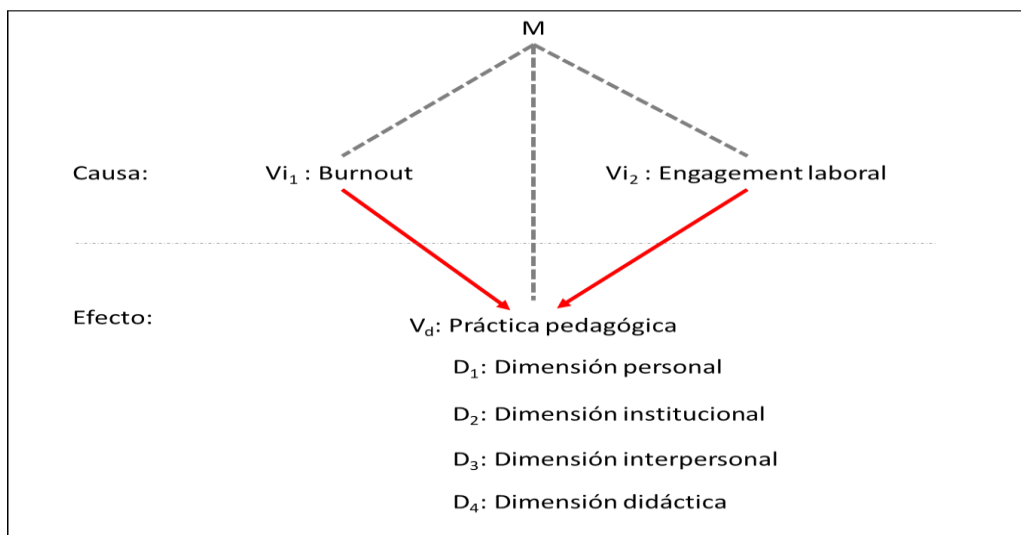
M

Causa: $Vi_1$ : Burnout $Vi_2$ : Engagement laboral

Efecto: $V_d$: Práctica pedagógica

$D_1$: Dimensión personal

$D_2$: Dimensión institucional

$D_3$: Dimensión interpersonal

$D_4$: Dimensión didáctica